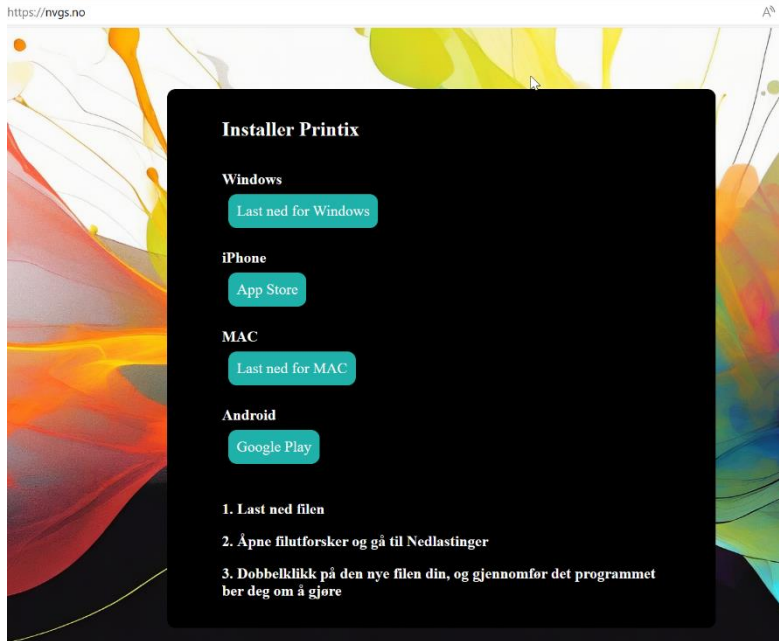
https://nvgs.no

Installer Printix

Windows

Last ned for Windows

iPhone

App Store

MAC

Last ned for MAC

Android

Google Play

1. Last ned filen

2. Åpne filutforsker og gå til Nedlastinger

3. Dobbelklikk på den nye filen din, og gjennomfør det programmet ber deg om å gjøre